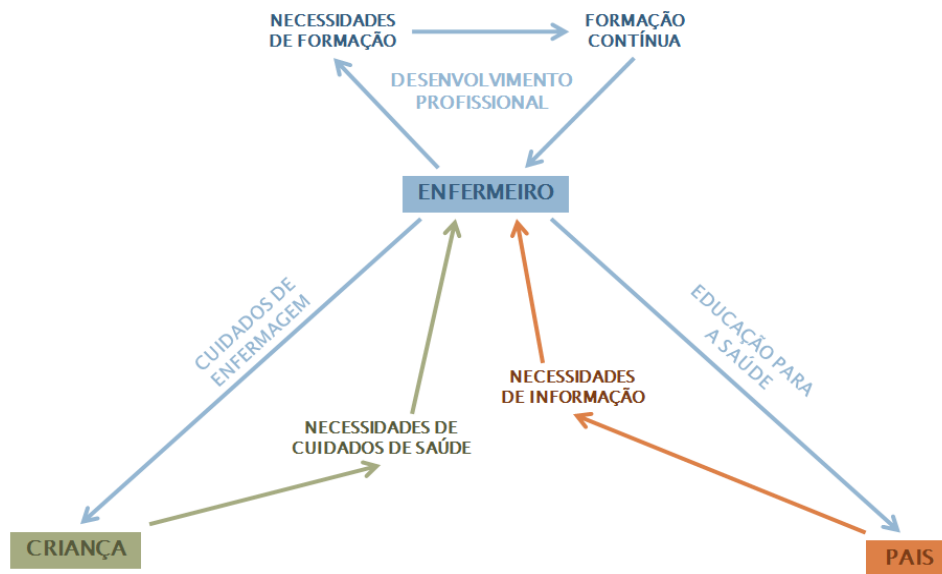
NECESSIDADES DE FORMAÇÃO

FORMAÇÃO CONTÍNUA

DESENVOLVIMENTO PROFISSIONAL

ENFERMEIRO

CUIDADOS DE ENFERMAGEM

EDUCAÇÃO PARA A SAÚDE

NECESSIDADES DE INFORMAÇÃO

NECESSIDADES DE CUIDADOS DE SAÚDE

CRIANÇA

PAIS